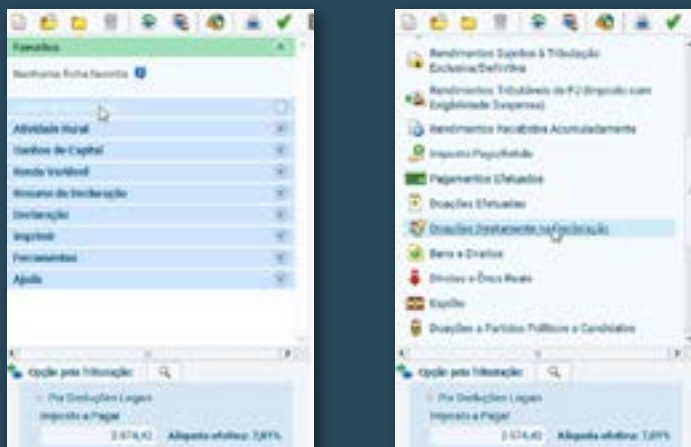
Favoritos

Nenhuma ficha favorita

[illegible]

Atividade Rural

Ganhos de Capital

Renda Variável

Resumo da Declaração

Declaração

Imprimir

Ferramentas

Ajuda

Opção pela Tributação:

Por Deduções Legais

Imposto a Pagar

2.974,42

Alíquota efetiva: 7,89%

Rendimentos Sujeitos à Tributação Exclusiva/Definitiva

Rendimentos Tributáveis de PJ (Imposto com Exigibilidade Suspensa)

Rendimentos Recebidos Acumuladamente

Imposto Pago/Retido

Pagamentos Efetuados

Doações Efetuadas

Doações Diretamente na Declaração

Bens e Direitos

Dívidas e Ônus Reais

Espólio

Doações a Partidos Políticos e Candidatos

Opção pela Tributação:

Por Deduções Legais

Imposto a Pagar

2.974,42

Alíquota efetiva: 7,89%